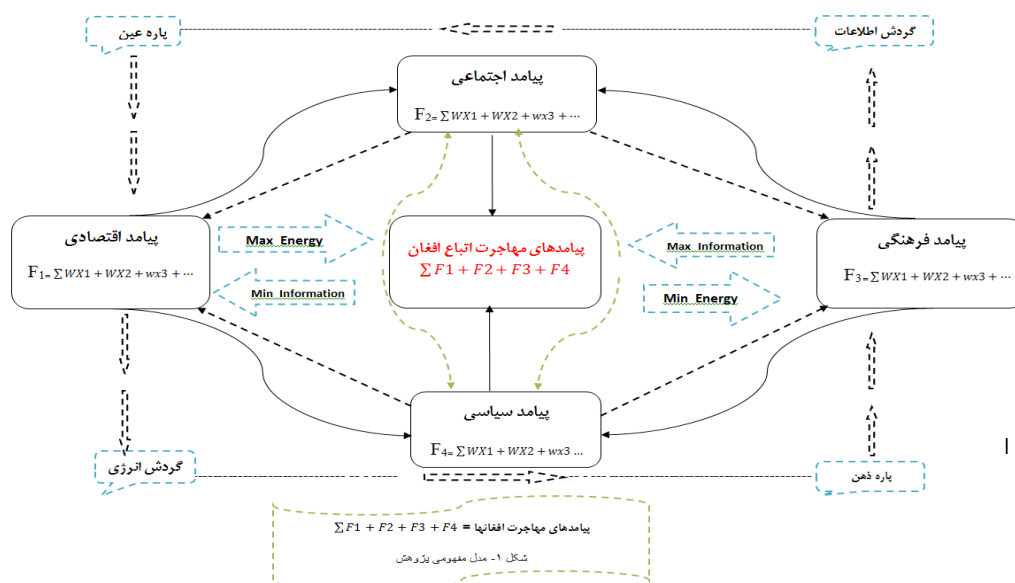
پاره عین

گردش اطلاعات

پیامد اجتماعی
F2= $\sum WX1 + WX2 + wx3 + \cdots$

پیامد اقتصادی
F1= $\sum WX1 + WX2 + wx3 + \cdots$

Max Energy

Min Information

پیامدهای مهاجرت اتباع افغان
$\sum F1 + F2 + F3 + F4$

Max Information

Min Energy

پیامد فرهنگی
F3= $\sum WX1 + WX2 + wx3 + \cdots$

پیامد سیاسی
F4= $\sum WX1 + WX2 + wx3 \ldots$

گردش انرژی

پاره ذهن

پیامدهای مهاجرت افغانها = $\sum F1 + F2 + F3 + F4$

شکل ۱- مدل مفهومی پژوهش